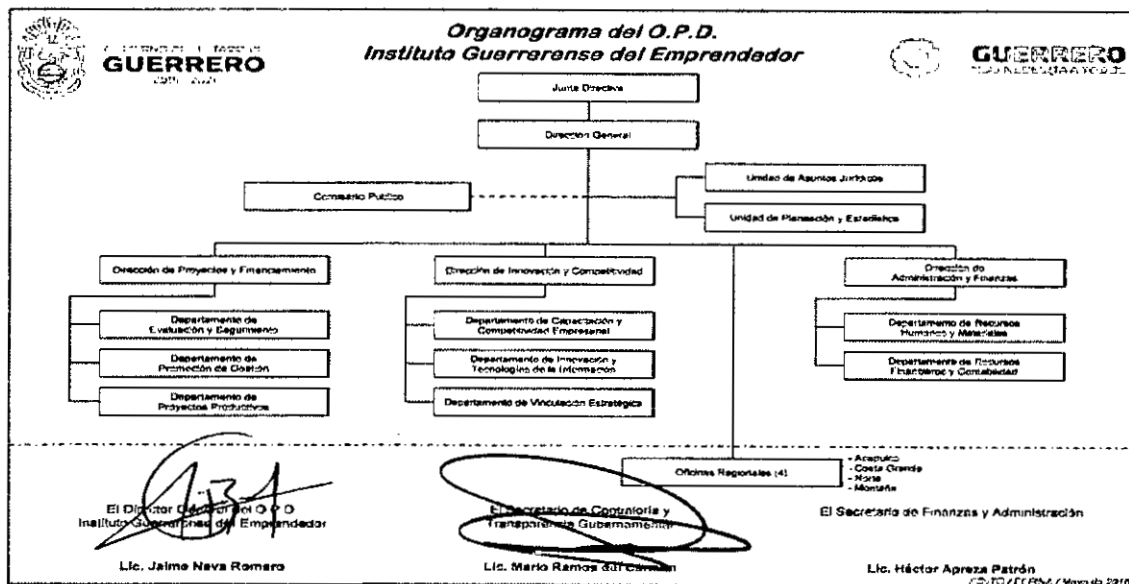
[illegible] GUERRERO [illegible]

Organograma del O.P.D.
Instituto Guerrerense del Emprendedor

GUERRERO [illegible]

Junta Directiva

Dirección General

Comisario Público

Unidad de Asuntos Jurídicos

Unidad de Planeación y Estadística

Dirección de Proyectos y Financiamiento

Departamento de Evaluación y Seguimiento

Departamento de Promoción de Gestión

Departamento de Proyectos Productivos

Dirección de Innovación y Competitividad

Departamento de Capacitación y Competitividad Empresarial

Departamento de Innovación y Tecnologías de la Información

Departamento de Vinculación Estratégica

Dirección de Administración y Finanzas

Departamento de Recursos Humanos y Materiales

Departamento de Recursos Financieros y Contabilidad

Oficinas Regionales (4)

- Acapulco
- Costa Grande
- Norte
- Montaña

El Director General del O.P.D. Instituto Guerrerense del Emprendedor

Lic. Jaime Nava Romero

El Secretario de Contraloría y Transparencia Gubernamental

Lic. Mario Ramos del Carmen

El Secretario de Finanzas y Administración

Lic. Héctor Apreza Patrón

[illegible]